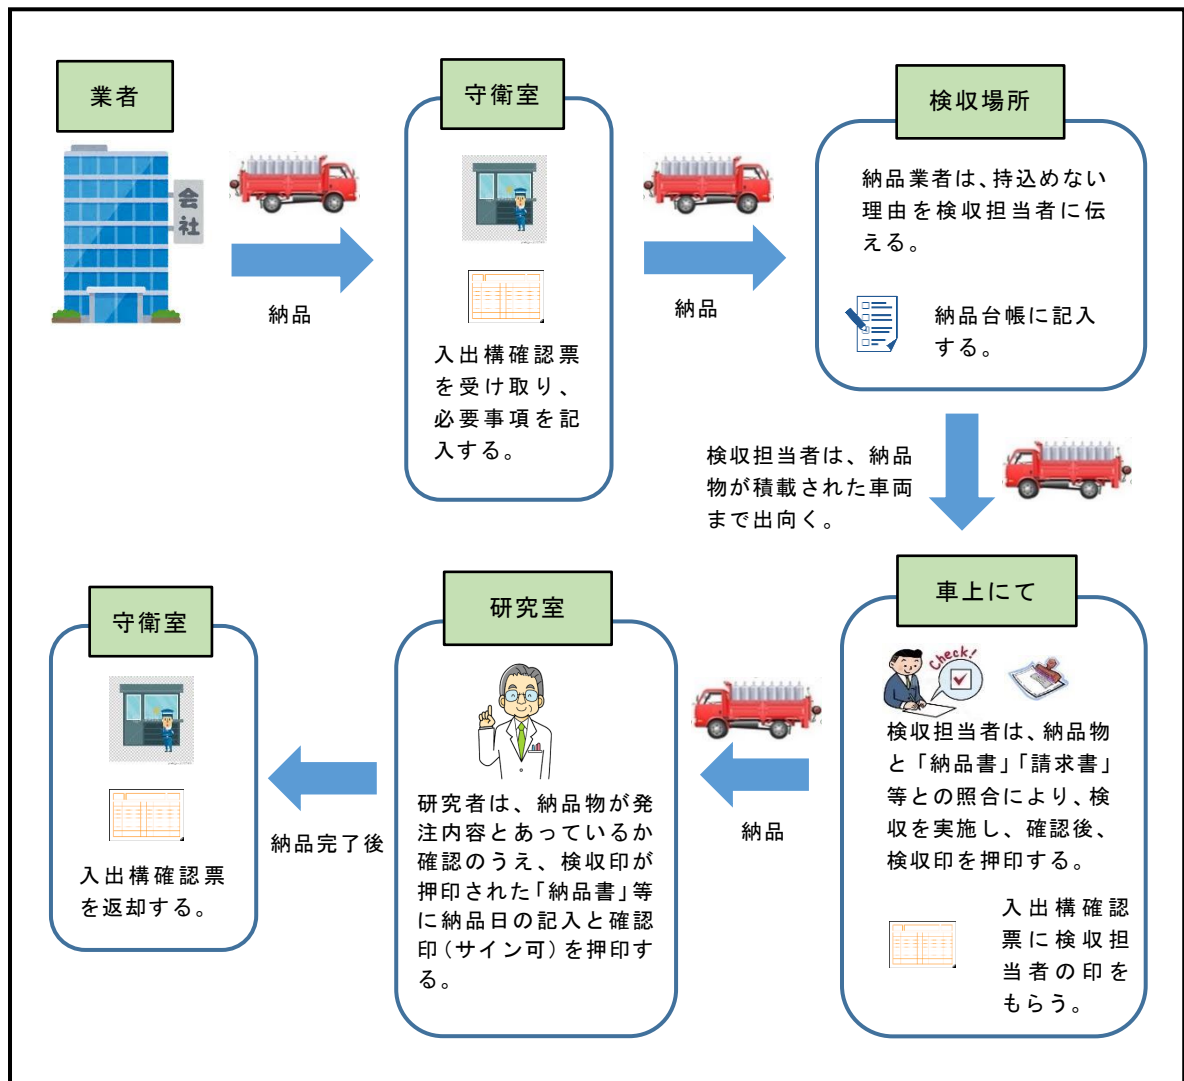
業者

会社

納品

守衛室

入出構確認票を受け取り、必要事項を記入する。

納品

検収場所

納品業者は、持込めない理由を検収担当者に伝える。

納品台帳に記入する。

検収担当者は、納品物が積載された車両まで出向く。

車上にて

Check!

検収担当者は、納品物と「納品書」「請求書」等との照合により、検収を実施し、確認後、検収印を押印する。

入出構確認票に検収担当者の印をもらう。

納品

研究室

研究者は、納品物が発注内容とあっているか確認のうえ、検収印が押印された「納品書」等に納品日の記入と確認印（サイン可）を押印する。

納品完了後

守衛室

入出構確認票を返却する。